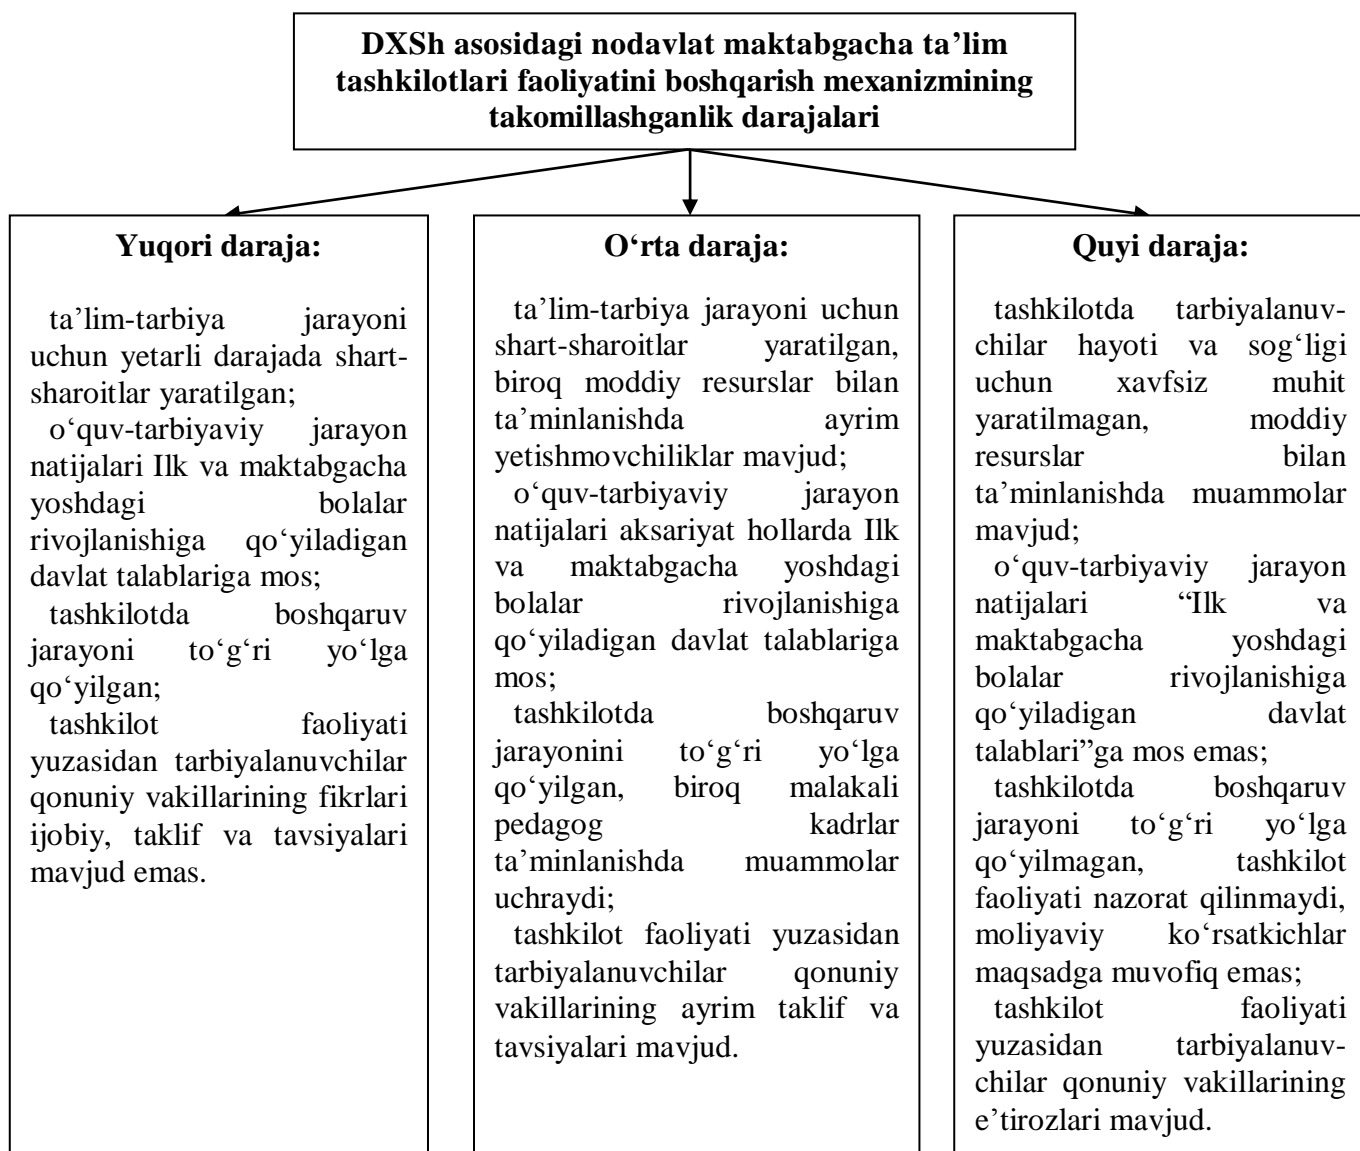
DXSh asosidagi nodavlat maktabgacha ta'lim tashkilotlari faoliyatini boshqarish mexanizmining takomillashganlik darajalari

Yuqori daraja:

ta'lim-tarbiya jarayoni uchun yetarli darajada shart-sharoitlar yaratilgan;
o'quv-tarbiyaviy jarayon natijalari Ilk va maktabgacha yoshdagi bolalar rivojlanishiga qo'yiladigan davlat talablariga mos;
tashkilotda boshqaruv jarayoni to'g'ri yo'lga qo'yilgan;
tashkilot faoliyati yuzasidan tarbiyalanuvchilar qonuniy vakillarining fikrlari ijobiy, taklif va tavsiyalari mavjud emas.

O'rta daraja:

ta'lim-tarbiya jarayoni uchun shart-sharoitlar yaratilgan, biroq moddiy resurslar bilan ta'minlanishda ayrim yetishmovchiliklar mavjud;
o'quv-tarbiyaviy jarayon natijalari aksariyat hollarda Ilk va maktabgacha yoshdagi bolalar rivojlanishiga qo'yiladigan davlat talablariga mos;
tashkilotda boshqaruv jarayonini to'g'ri yo'lga qo'yilgan, biroq malakali pedagog kadrlar ta'minlanishda muammolar uchraydi;
tashkilot faoliyati yuzasidan tarbiyalanuvchilar qonuniy vakillarining ayrim taklif va tavsiyalari mavjud.

Quyi daraja:

tashkilotda tarbiyalanuvchilar hayoti va sog'ligi uchun xavfsiz muhit yaratilmagan, moddiy resurslar bilan ta'minlanishda muammolar mavjud;
o'quv-tarbiyaviy jarayon natijalari "Ilk va maktabgacha yoshdagi bolalar rivojlanishiga qo'yiladigan davlat talablari"ga mos emas;
tashkilotda boshqaruv jarayoni to'g'ri yo'lga qo'yilmagan, tashkilot faoliyati nazorat qilinmaydi, moliyaviy ko'rsatkichlar maqsadga muvofiq emas;
tashkilot faoliyati yuzasidan tarbiyalanuvchilar qonuniy vakillarining e'tirozlari mavjud.